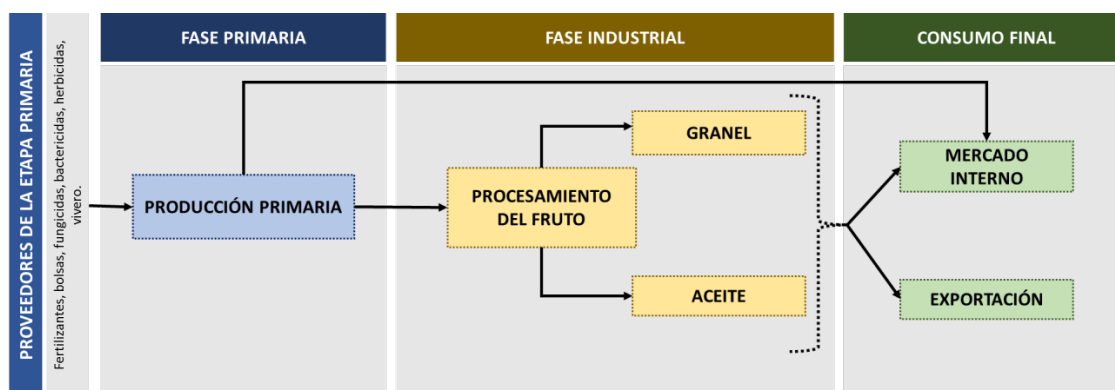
PROVEEDORES DE LA ETAPA PRIMARIA

Fertilizantes, bolsas, fungicidas, bactericidas, herbicidas, vivero.

FASE PRIMARIA

FASE INDUSTRIAL

CONSUMO FINAL

PRODUCCIÓN PRIMARIA

PROCESAMIENTO DEL FRUTO

GRANEL

ACEITE

MERCADO INTERNO

EXPORTACIÓN